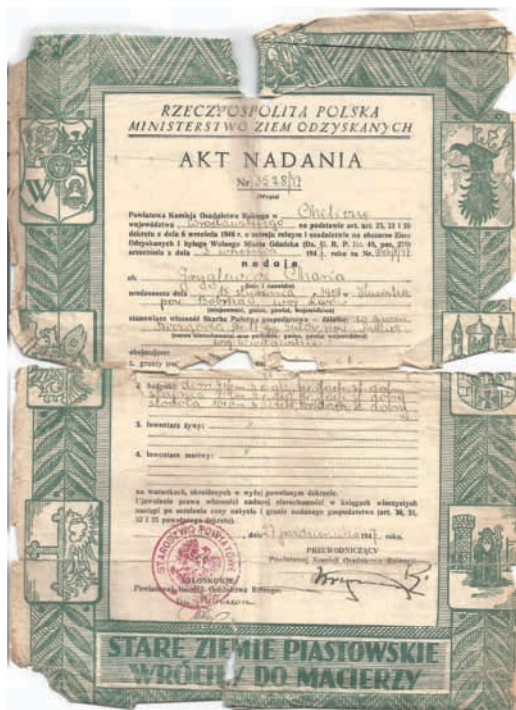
RZECZPOSPOLITA POLSKA
MINISTERSTWO ZIEM ODZYSKANYCH

AKT NADANIA

Nr. 3528/47

Powiatowa Komisja Osadnictwa Rolnego w Chełmsku województwa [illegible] na podstawie art. art. 25, 33 i 35 dekretu z dnia 6 września 1946 r. o ustroju rolnym i osadnictwie na obszarze Ziem Odzyskanych i byłego Wolnego Miasta Gdańska (Dz. U. R. P. Nr. 49, poz. 279) orzeczenia z dnia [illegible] 194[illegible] roku za Nr. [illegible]

nadaje

ob. Jogolewicz Chana

urodzonemu dnia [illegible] 1908 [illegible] pow. Bóbrka woj. Lwów

stanowiące własność Skarbu Państwa gospodarstwo w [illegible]

obejmujące:
1. grunty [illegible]

2. budynki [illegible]

3. Inwentarz żywy: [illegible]

4. Inwentarz martwy: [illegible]

na warunkach, określonych w wydaj powołanym dekrecie.
Upoważnia prawa własności nadanej nieruchomości w księgach wieczystych nastąpi po zaliczeniu ceny nabycia i gruntu nadanego gospodarstwa (art. 30, 31, 32 i 35 powołanego dekretu).

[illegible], dnia 9 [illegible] 1947 roku.

PRZEWODNICZĄCY
Powiatowej Komisji Osadnictwa Rolnego
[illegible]

STAROSTWO POWIATOWE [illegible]

STARE ZIEMIE PIASTOWSKIE
WRÓCIŁY DO MACIERZY